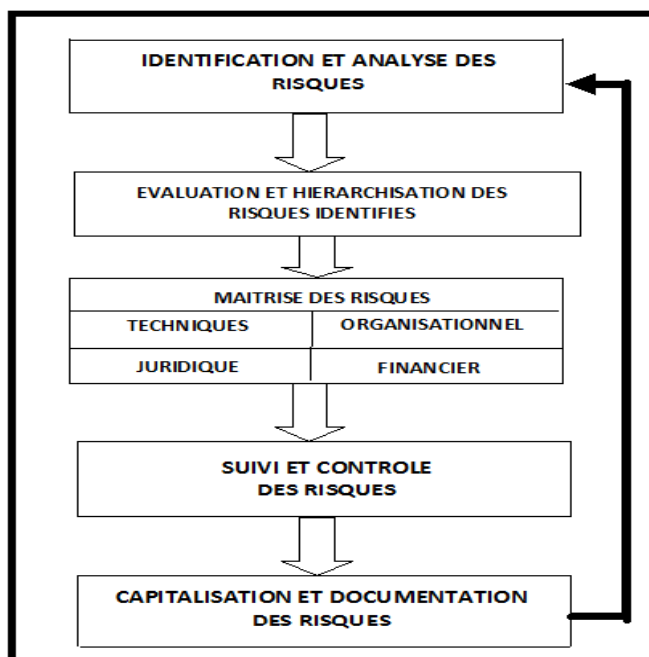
IDENTIFICATION ET ANALYSE DES RISQUES

EVALUATION ET HIERARCHISATION DES RISQUES IDENTIFIES

MAITRISE DES RISQUES

| TECHNIQUES | ORGANISATIONNEL |
|---|---|
| JURIDIQUE | FINANCIER |

SUIVI ET CONTROLE DES RISQUES

CAPITALISATION ET DOCUMENTATION DES RISQUES